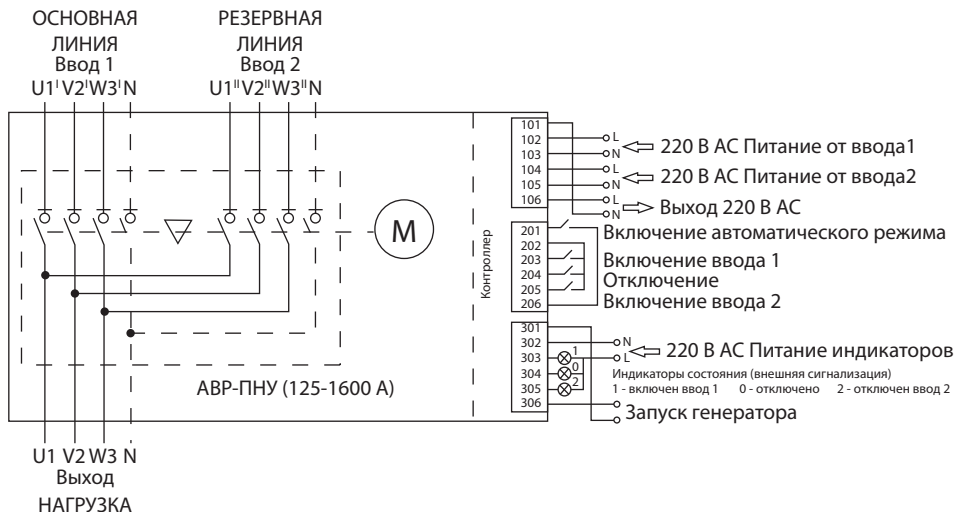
ОСНОВНАЯ ЛИНИЯ
Ввод 1
U1$^{I}$ V2$^{I}$ W3$^{I}$ N

РЕЗЕРВНАЯ ЛИНИЯ
Ввод 2
U1$^{II}$ V2$^{II}$ W3$^{II}$ N

M

Контроллер

101
102
103
104
105
106

L
N
220 В АС Питание от ввода1
L
N
220 В АС Питание от ввода2
L
N
Выход 220 В АС

201
202
203
204
205
206

Включение автоматического режима
Включение ввода 1
Отключение
Включение ввода 2

301
302
303
304
305
306

N
L
220 В АС Питание индикаторов
1
0
2
Индикаторы состояния (внешняя сигнализация)
1 - включен ввод 1 0 - отключено 2 - отключен ввод 2
Запуск генератора

АВР-ПНУ (125-1600 А)

U1 V2 W3 N
Выход
НАГРУЗКА